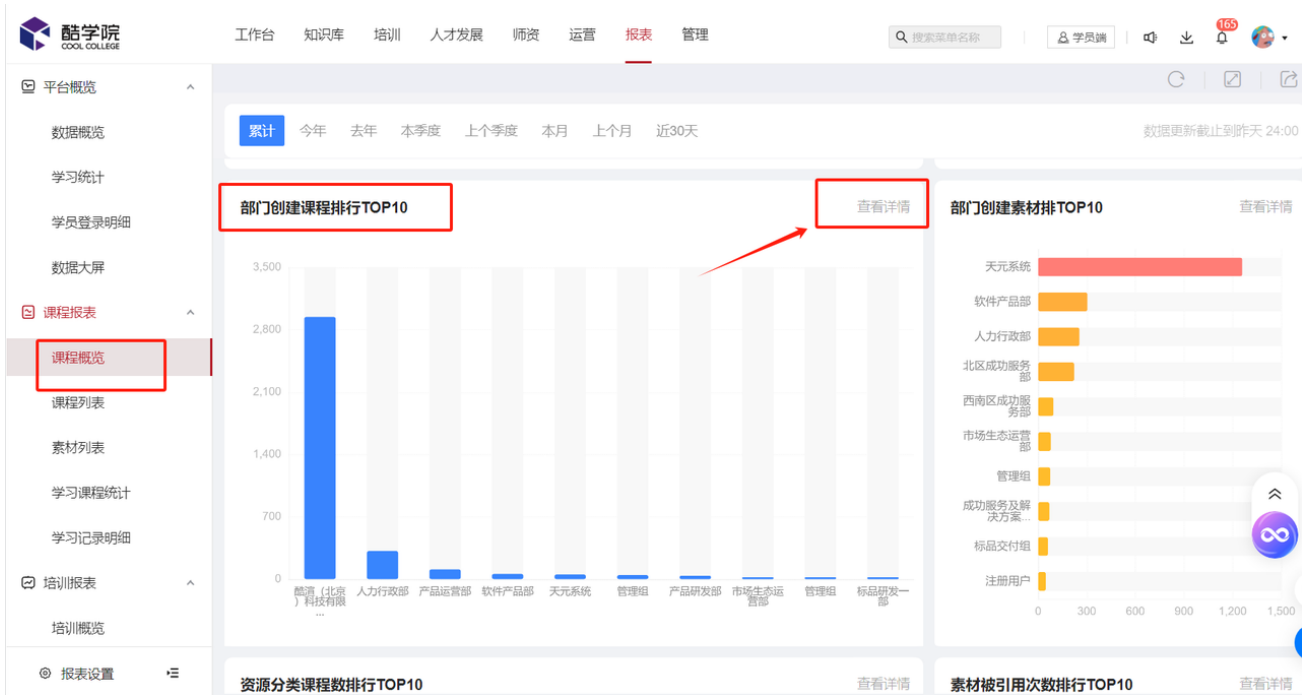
酷学院
COOL COLLEGE

工作台 知识库 培训 人才发展 师资 运营 报表 管理

搜索菜单名称 学员端 165

平台概览
数据概览
学习统计
学员登录明细
数据大屏
课程报表
课程概览
课程列表
素材列表
学习课程统计
学习记录明细
培训报表
培训概览
报表设置

累计 今年 去年 本季度 上个季度 本月 上个月 近30天

数据更新截止到昨天 24:00

部门创建课程排行TOP10

查看详情

3,500
2,800
2,100
1,400
700
0

酷渲（北京）科技有限...
人力行政部
产品运营部
软件产品部
天元系统
管理组
产品研发部
市场生态运营部
管理组
标品研发一部

部门创建素材排TOP10

查看详情

天元系统
软件产品部
人力行政部
北区成功服务部
西南区成功服务部
市场生态运营部
管理组
成功服务及解决方案...
标品交付组
注册用户

0 300 600 900 1,200 1,500

资源分类课程数排行TOP10

查看详情

素材被引用次数排行TOP10

查看详情